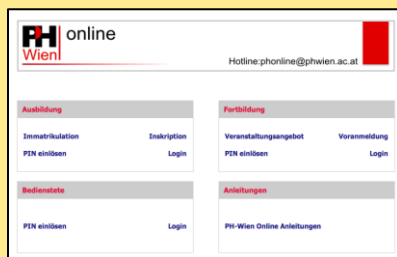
PH Wien online

Hotline:phonline@phwien.ac.at

Ausbildung

Immatrikulation Inskription

PIN einlösen Login

Fortbildung

Veranstaltungsangebot Voranmeldung

PIN einlösen Login

Bedienstete

PIN einlösen Login

Anleitungen

PH-Wien Online Anleitungen